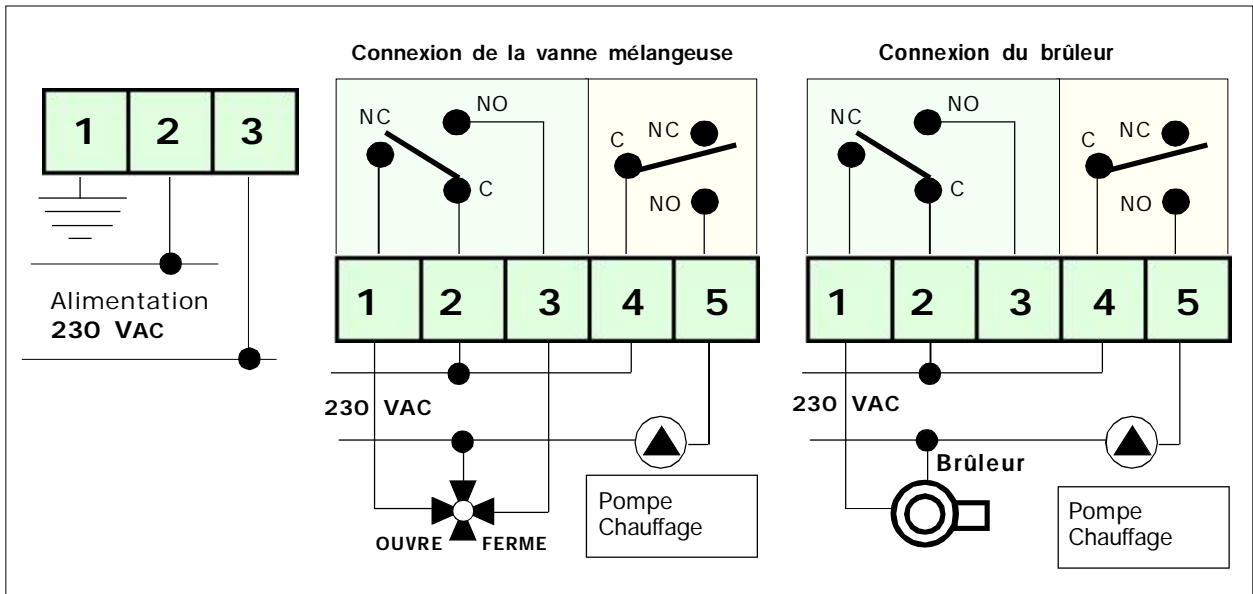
Connexion de la vanne mélangeuse

Connexion du brûleur

1 2 3

Alimentation
230 VAC

NC
NO
C
C
NC
NO

1 2 3 4 5

230 VAC

OUVRE
FERME

Pompe
Chauffage

NC
NO
C
C
NC
NO

1 2 3 4 5

230 VAC

Brûleur

Pompe
Chauffage